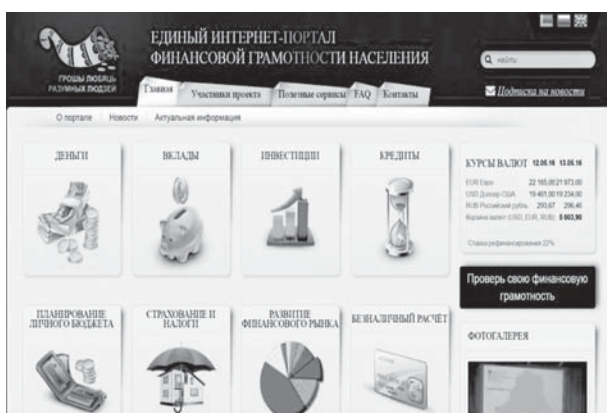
ГРОШЫ ЛЮБЯЦЬ РАЗУМНЫХ ЛЮДЗЕЙ

ЕДИНЫЙ ИНТЕРНЕТ-ПОРТАЛ ФИНАНСОВОЙ ГРАМОТНОСТИ НАСЕЛЕНИЯ

найти

Главная | Участники проекта | Полезные сервисы | FAQ | Контакты

Подписка на новости

О портале | Новости | Актуальная информация

ДЕНЬГИ

ВКЛАДЫ

ИНВЕСТИЦИИ

КРЕДИТЫ

КУРСЫ ВАЛЮТ 12.06.16 13.06.16

EUR Евро 22 165,00 21 973,00
USD Доллар США 19 461,00 19 234,00
RUB Российский рубль 293,67 296,46
Корзина валют (USD, EUR, RUB) 5 063,90

Ставка рефинансирования 22%

Проверь свою финансовую грамотность

ПЛАНИРОВАНИЕ ЛИЧНОГО БЮДЖЕТА

СТРАХОВАНИЕ И НАЛОГИ

РАЗВИТИЕ ФИНАНСОВОГО РЫНКА

БЕЗНАЛИЧНЫЙ РАСЧЁТ

ФОТОГАЛЕРЕЯ